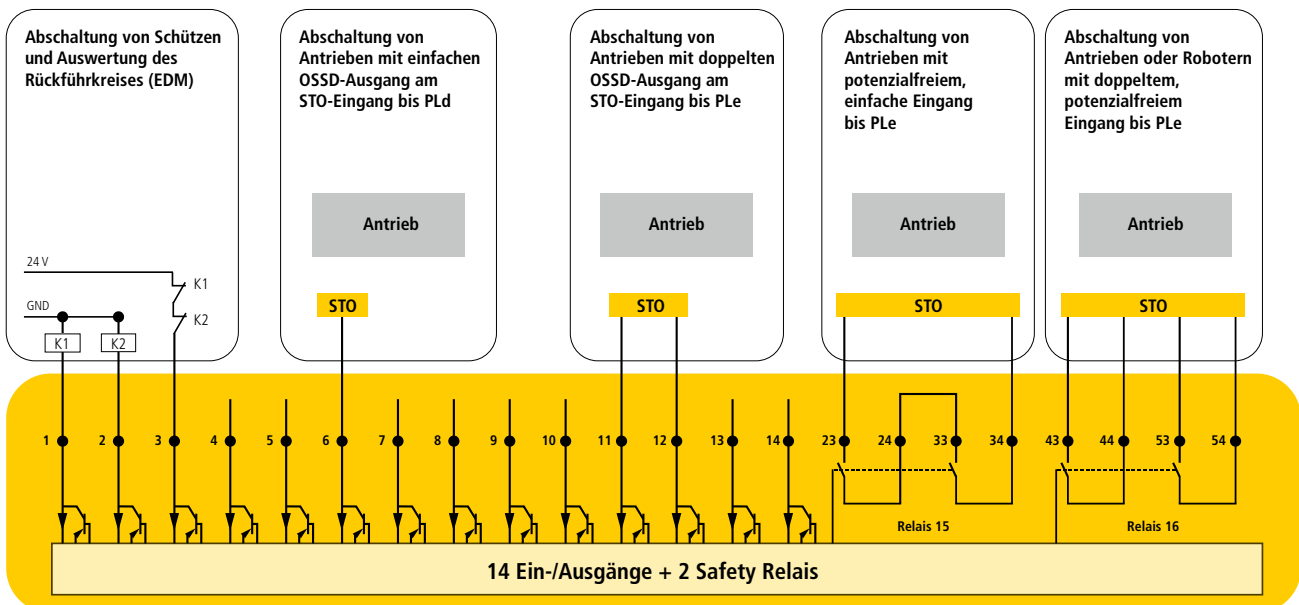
Abschaltung von Schützen und Auswertung des Rückführkreises (EDM)

24 V

GND

K1

K2

K1

K2

Abschaltung von Antrieben mit einfachen OSSD-Ausgang am STO-Eingang bis PLd

Antrieb

STO

Abschaltung von Antrieben mit doppelten OSSD-Ausgang am STO-Eingang bis PLe

Antrieb

STO

Abschaltung von Antrieben mit potenzialfreiem, einfache Eingang bis PLe

Antrieb

STO

Abschaltung von Antrieben oder Robotern mit doppeltem, potenzialfreiem Eingang bis PLe

Antrieb

STO

1 2 3 4 5 6 7 8 9 10 11 12 13 14 23 24 33 34 43 44 53 54

Relais 15

Relais 16

14 Ein-/Ausgänge + 2 Safety Relais